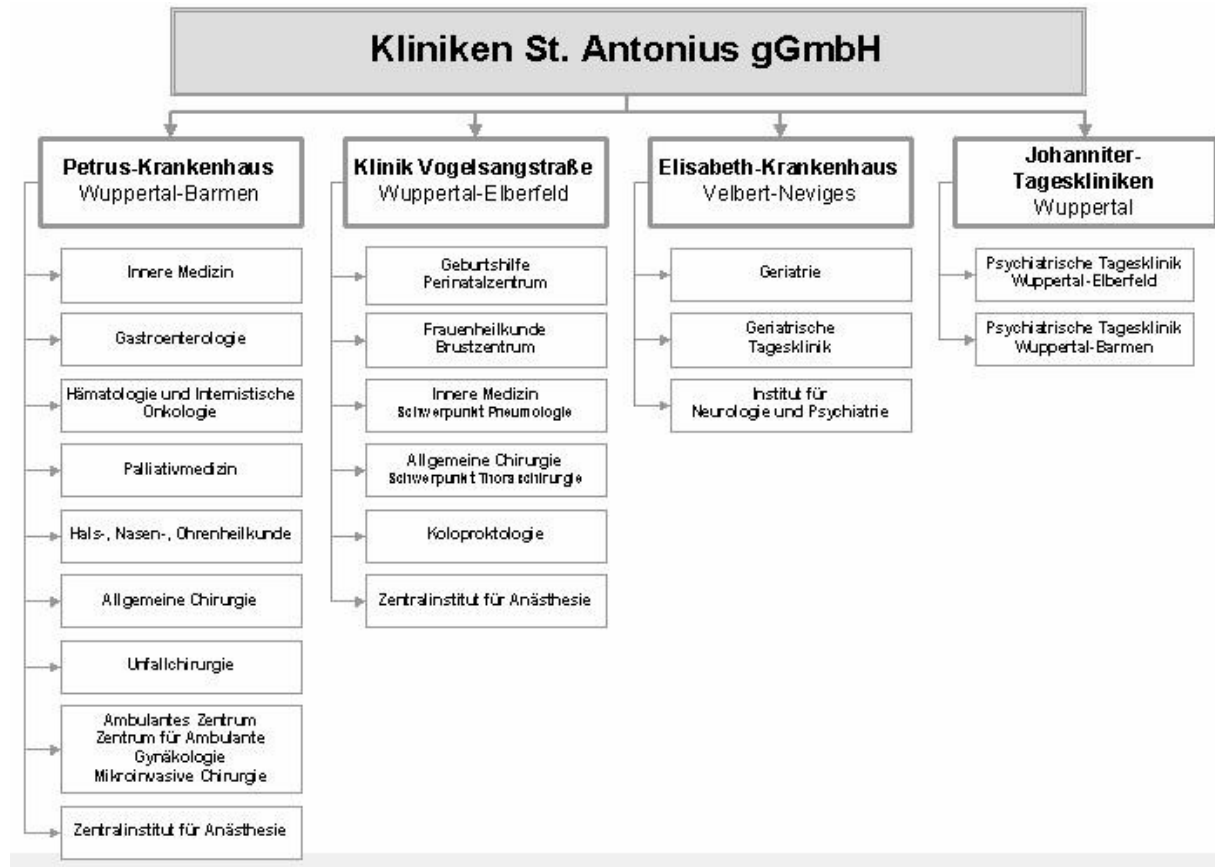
Kliniken St. Antonius gGmbH

Petrus-Krankenhaus
Wuppertal-Barmen

Innere Medizin

Gastroenterologie

Hämatologie und Internistische Onkologie

Palliativmedizin

Hals-, Nasen-, Ohrenheilkunde

Allgemeine Chirurgie

Unfallchirurgie

Ambulantes Zentrum
Zentrum für Ambulante Gynäkologie
Mikroinvasive Chirurgie

Zentralinstitut für Anästhesie

Klinik Vogelsangstraße
Wuppertal-Elberfeld

Geburtshilfe
Perinatalzentrum

Frauenheilkunde
Brustzentrum

Innere Medizin
Schwerpunkt Pneumologie

Allgemeine Chirurgie
Schwerpunkt Thoraxchirurgie

Koloproktologie

Zentralinstitut für Anästhesie

Elisabeth-Krankenhaus
Velbert-Neviges

Geriatrie

Geriatrische Tagesklinik

Institut für Neurologie und Psychiatrie

Johanniter-Tageskliniken
Wuppertal

Psychiatrische Tagesklinik Wuppertal-Elberfeld

Psychiatrische Tagesklinik Wuppertal-Barmen